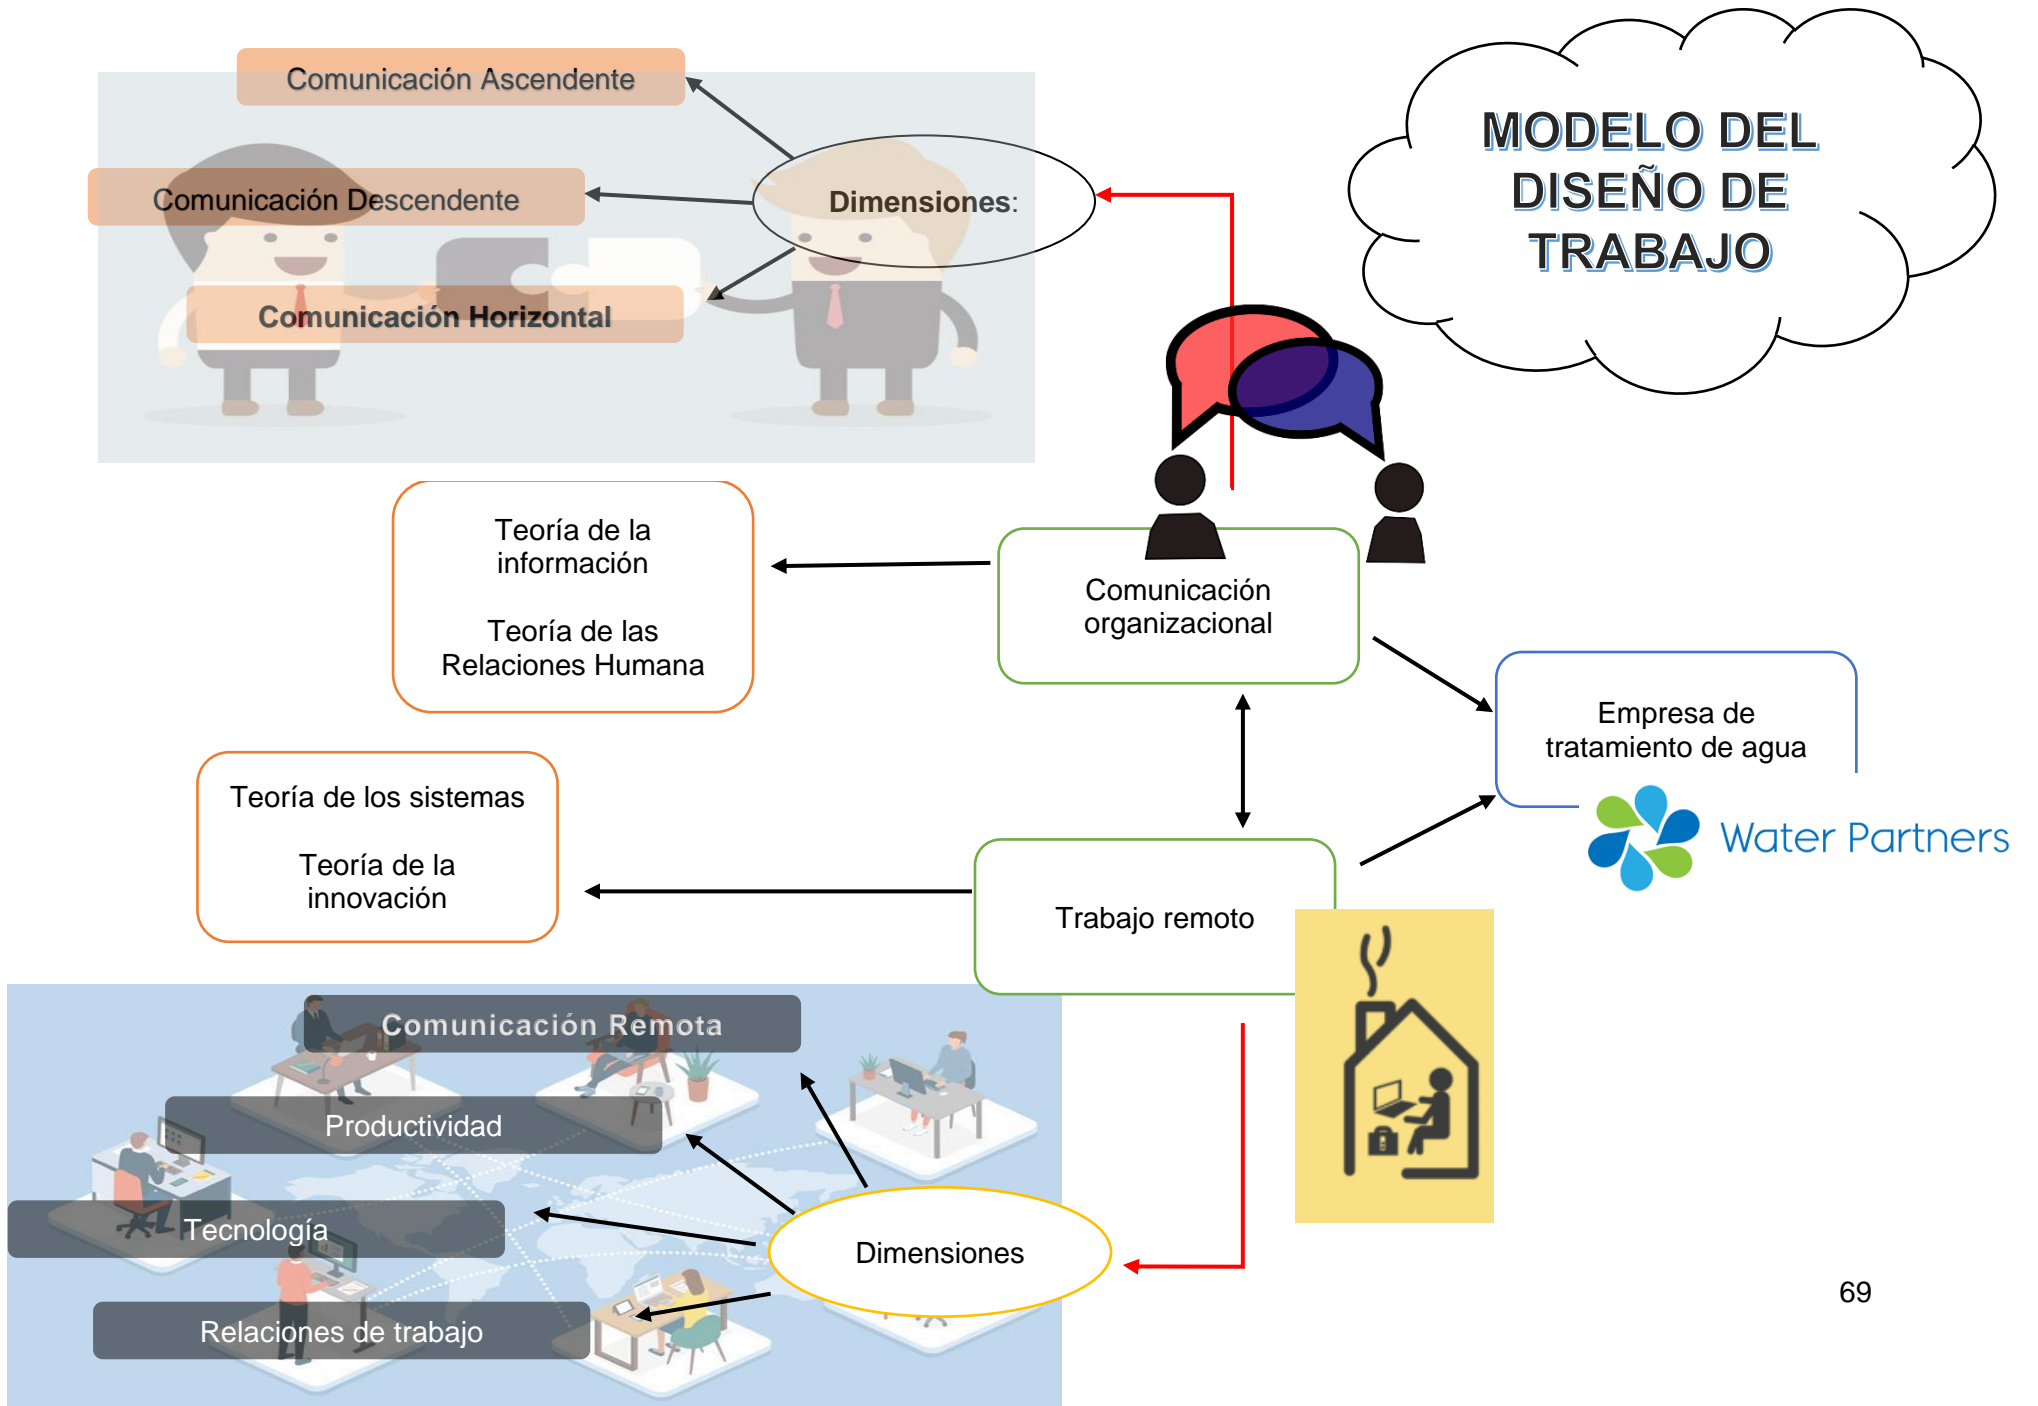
MODELO DEL DISEÑO DE TRABAJO

Comunicación Ascendente

Comunicación Descendente

Dimensiones:

Comunicación Horizontal

Teoría de la información

Teoría de las Relaciones Humana

Comunicación organizacional

Empresa de tratamiento de agua

Water Partners

Teoría de los sistemas

Teoría de la innovación

Trabajo remoto

Comunicación Remota

Productividad

Tecnología

Relaciones de trabajo

Dimensiones

69